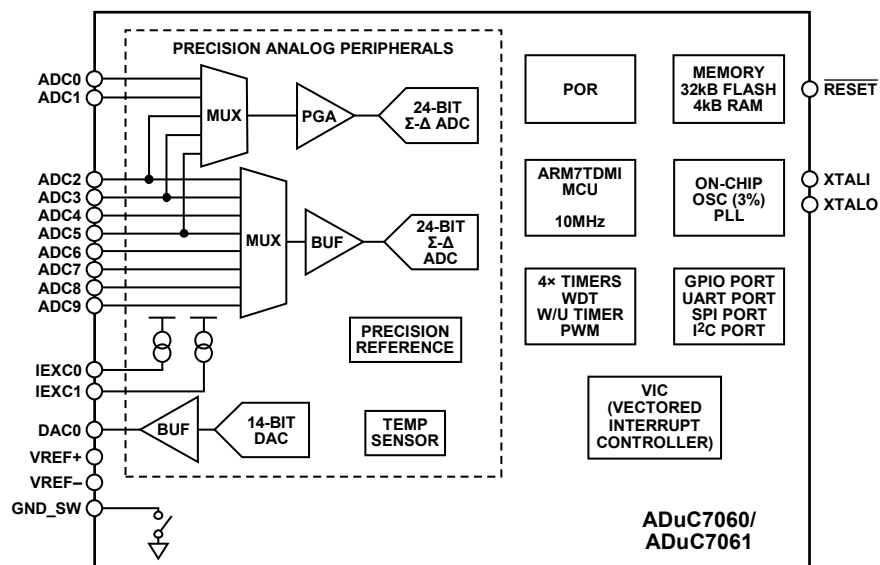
PRECISION ANALOG PERIPHERALS

ADC0
ADC1
MUX
PGA
24-BIT $\Sigma$-$\Delta$ ADC

ADC2
ADC3
ADC4
ADC5
ADC6
ADC7
ADC8
ADC9
MUX
BUF
24-BIT $\Sigma$-$\Delta$ ADC

PRECISION REFERENCE

IEXC0
IEXC1

DAC0
BUF
14-BIT DAC
TEMP SENSOR

VREF+
VREF–
GND_SW

POR

MEMORY 32kB FLASH 4kB RAM

$\overline{\text{RESET}}$

ARM7TDMI MCU 10MHz

ON-CHIP OSC (3%) PLL

XTALI
XTALO

4× TIMERS WDT W/U TIMER PWM

GPIO PORT UART PORT SPI PORT I$^2$C PORT

VIC (VECTORED INTERRUPT CONTROLLER)

ADuC7060/ ADuC7061